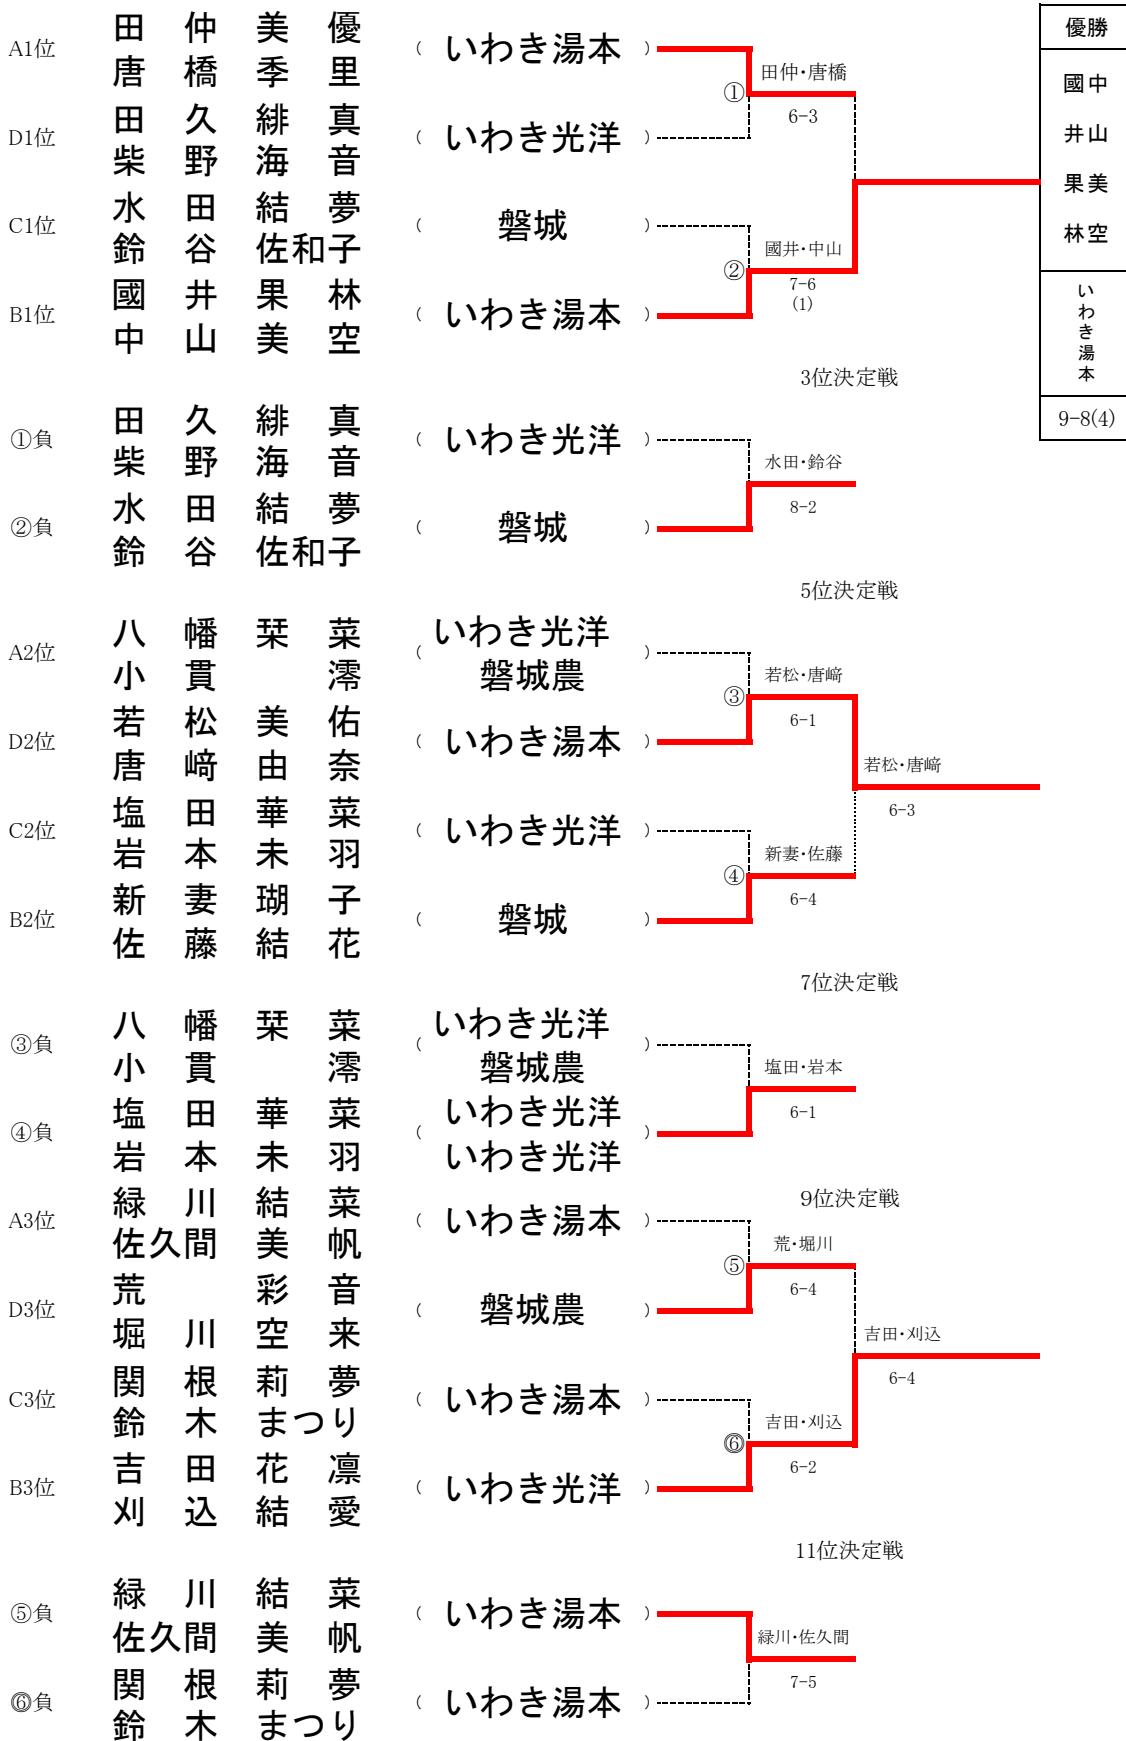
A1位 田仲美優 唐橋季里 ( いわき湯本 )
D1位 田久緋真 柴野海音 ( いわき光洋 )
C1位 水田結夢 鈴谷佐和子 ( 磐城 )
B1位 國井果林 中山美空 ( いわき湯本 )

① 田仲・唐橋 6-3
② 國井・中山 7-6 (1)

| 優勝 |
|---|
| 國中 井山 果美 林空 |
| いわき湯本 |
| 9-8(4) |

3位決定戦
①負 田久緋真 柴野海音 ( いわき光洋 )
②負 水田結夢 鈴谷佐和子 ( 磐城 )
水田・鈴谷 8-2

5位決定戦
A2位 八幡琹菜 小貫澪 ( いわき光洋 磐城農 )
D2位 若松美佑 唐﨑由奈 ( いわき湯本 )
C2位 塩田華菜 岩本未羽 ( いわき光洋 )
B2位 新妻瑚子 佐藤結花 ( 磐城 )
③ 若松・唐﨑 6-1
④ 新妻・佐藤 6-4
若松・唐﨑 6-3

7位決定戦
③負 八幡琹菜 小貫澪 ( いわき光洋 磐城農 )
④負 塩田華菜 岩本未羽 ( いわき光洋 いわき光洋 )
塩田・岩本 6-1

9位決定戦
A3位 緑川結菜 佐久間美帆 ( いわき湯本 )
D3位 荒彩音 堀川空来 ( 磐城農 )
C3位 関根莉夢 鈴木まつり ( いわき湯本 )
B3位 吉田花凜 刈込結愛 ( いわき光洋 )
⑤ 荒・堀川 6-4
⑥ 吉田・刈込 6-2
吉田・刈込 6-4

11位決定戦
⑤負 緑川結菜 佐久間美帆 ( いわき湯本 )
⑥負 関根莉夢 鈴木まつり ( いわき湯本 )
緑川・佐久間 7-5